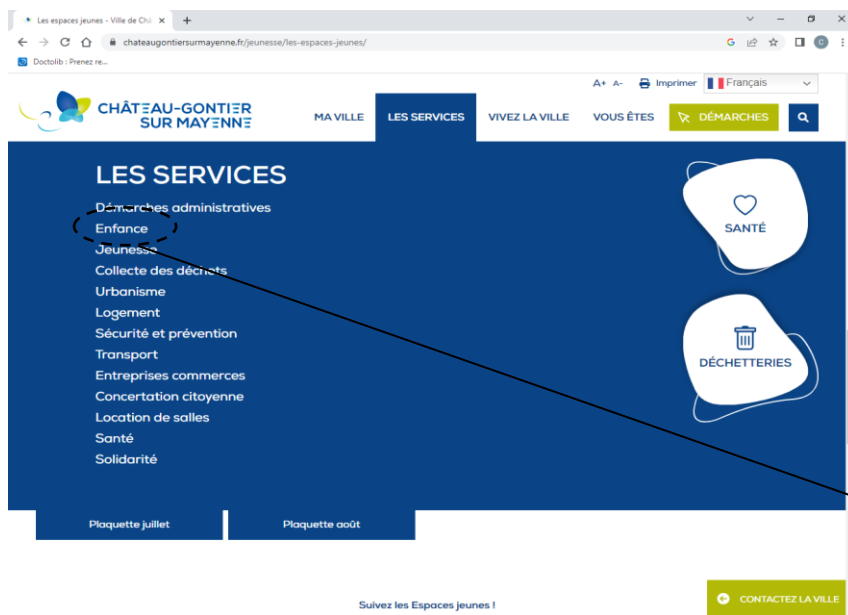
Les espaces jeunes - Ville de Châ ×  +

chateaugontiersurmayenne.fr/jeunesse/les-espaces-jeunes/

Doctolib : Prenez re...

A+ A- Imprimer Français

CHÂTEAU-GONTIER SUR MAYENNE

MA VILLE LES SERVICES VIVEZ LA VILLE VOUS ÊTES DÉMARCHES

LES SERVICES

Démarches administratives
Enfance
Jeunesse
Collecte des déchets
Urbanisme
Logement
Sécurité et prévention
Transport
Entreprises commerces
Concertation citoyenne
Location de salles
Santé
Solidarité

SANTÉ

DÉCHETTERIES

Plaquette juillet

Plaquette août

Suivez les Espaces jeunes !

CONTACTEZ LA VILLE